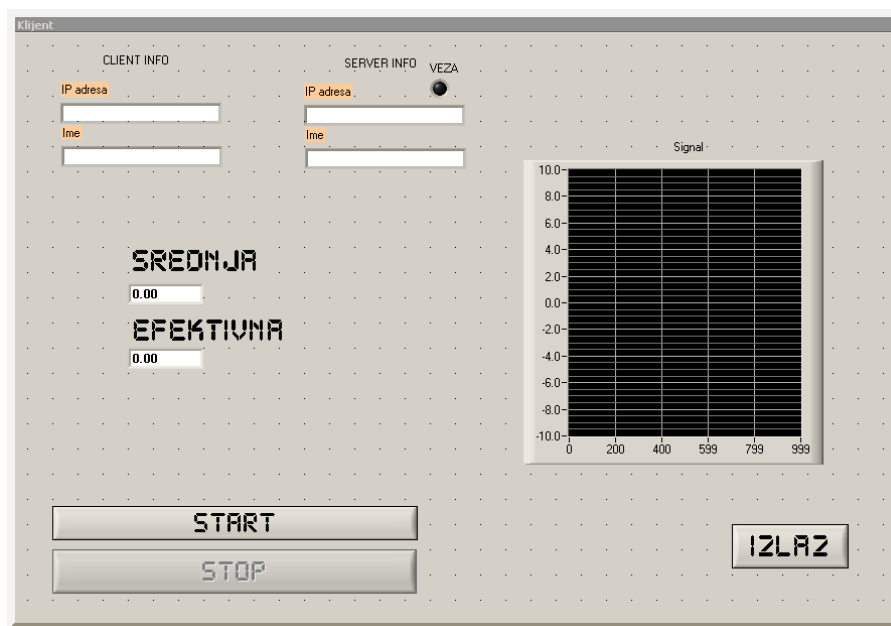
Klijent

CLIENT INFO

IP adresa

Ime

SERVER INFO

VEZA

IP adresa

Ime

Signal

10.0
8.0
6.0
4.0
2.0
0.0
-2.0
-4.0
-6.0
-8.0
-10.0

0 200 400 599 799 999

SREDNJA

0.00

EFEKTIVNA

0.00

START

STOP

IZLAZ